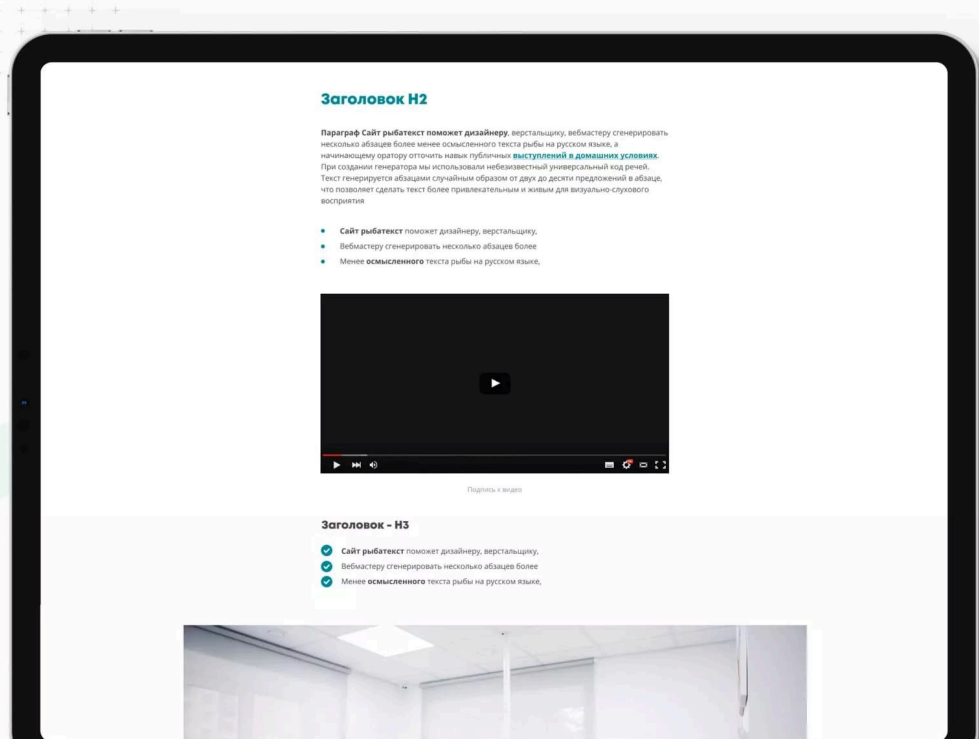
Заголовок Н2

Параграф Сайт рыбатекст поможет дизайнеру, верстальщику, вебмастеру сгенерировать несколько абзацев более менее осмысленного текста рыбы на русском языке, а начинающему оратору отточить навык публичных выступлений в домашних условиях. При создании генератора мы использовали небезизвестный универсальный код речей. Текст генерируется абзацами случайным образом от двух до десяти предложений в абзаце, что позволяет сделать текст более привлекательным и живым для визуально-слухового восприятия

- Сайт рыбатекст поможет дизайнеру, верстальщику,
- Вебмастеру сгенерировать несколько абзацев более
- Менее осмысленного текста рыбы на русском языке,

Подпись к видео

Заголовок - Н3

- Сайт рыбатекст поможет дизайнеру, верстальщику,
- Вебмастеру сгенерировать несколько абзацев более
- Менее осмысленного текста рыбы на русском языке,